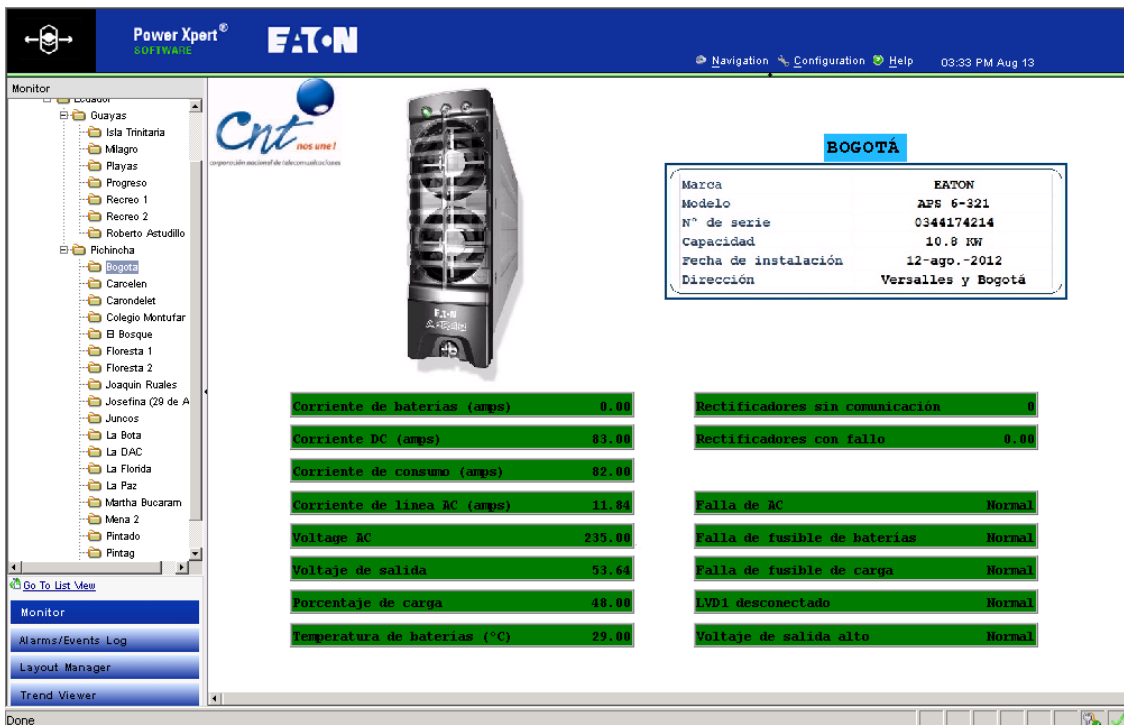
Power Xpert® SOFTWARE

EATON

Navigation Configuration Help 03:33 PM Aug 13

Monitor

Guayas
Isla Trinitaria
Milagro
Playas
Progreso
Recreo 1
Recreo 2
Roberto Astudillo
Pichincha
Bogota
Carcelen
Carondelet
Colegio Montufar
El Bosque
Floresta 1
Floresta 2
Joaquin Ruales
Josefina (29 de A
Juncos
La Bota
La DAC
La Florida
La Paz
Martha Bucaram
Mena 2
Pintado
Pintag

Go To List View

Monitor

Alarms/Events Log

Layout Manager

Trend Viewer

Cnt nos une!
corporación nacional de telecomunicaciones

BOGOTÁ

| Marca | EATON |
|---|---|
| Modelo | APS 6-321 |
| N° de serie | 0344174214 |
| Capacidad | 10.8 KW |
| Fecha de instalación | 12-ago.-2012 |
| Dirección | Versalles y Bogotá |

Corriente de baterias (amps) 0.00
Corriente DC (amps) 83.00
Corriente de consumo (amps) 82.00
Corriente de linea AC (amps) 11.84
Voltage AC 235.00
Voltaje de salida 53.64
Porcentaje de carga 48.00
Temperatura de baterias (°C) 29.00

Rectificadores sin comunicación 0
Rectificadores con fallo 0.00
Falla de AC Normal
Falla de fusible de baterias Normal
Falla de fusible de carga Normal
LVD1 desconectado Normal
Voltaje de salida alto Normal

Done